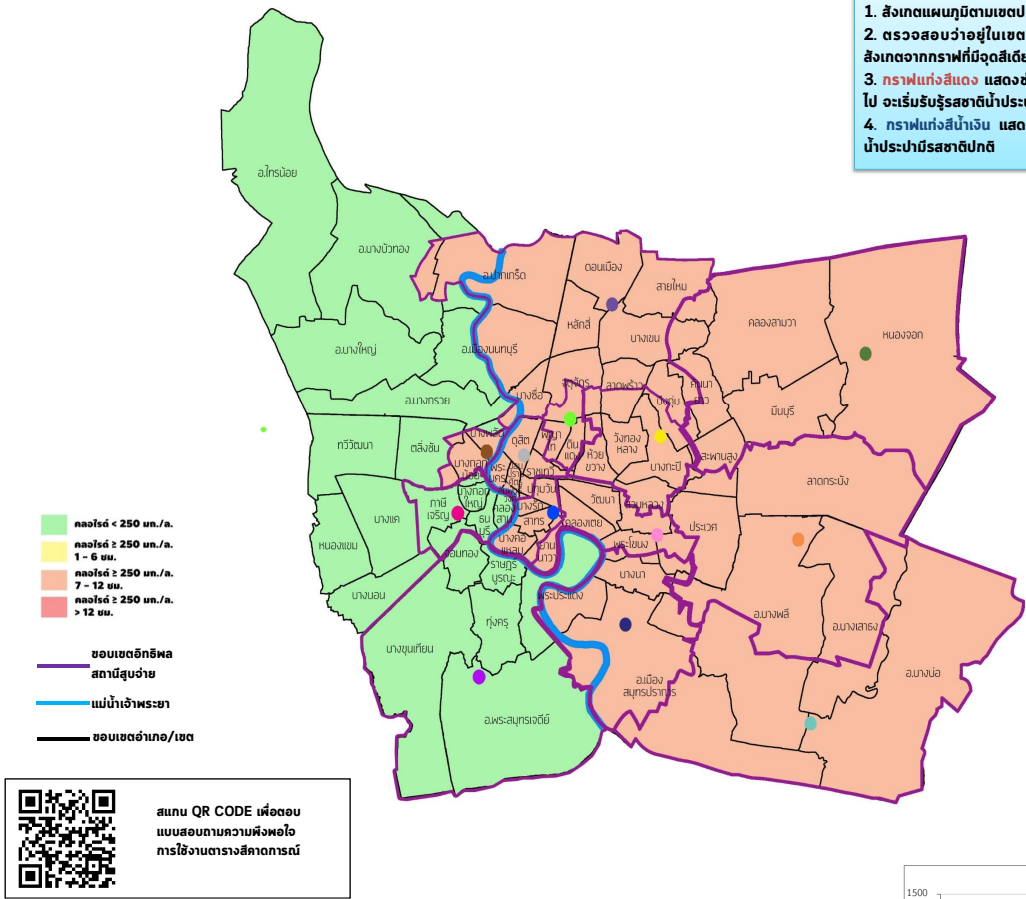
1. สังเกตแผนภูมิตามเขตป
2. ตรวจสอบว่าอยู่ในเขต
สังเกตจากกราฟที่มีจุดสีเดีย
3. กราฟแท่งสีแดง แสดงช
ไป จะเริ่มรับรู้รสชาติน้ำประป
4. กราฟแท่งสีน้ำเงิน แสด
น้ำประปามีรสชาติปกติ

อ.ไทรน้อย
อ.บางบัวทอง
อ.บางใหญ่
อ.ปากเกร็ด
ดอนเมือง
สายไหม
หลักสี่
บางเขน
คลองสามวา
หนองจอก
อ.เมืองนนทบุรี
จตุจักร
ลาดพร้าว
คันนายาว
มีนบุรี
อ.บางกรวย
บางซื่อ
ดุสิต
พญาไท
ดินแดง
ห้วยขวาง
วังทองหลาง
บางกะปิ
สะพานสูง
บึงกุ่ม
ทวีวัฒนา
ตลิ่งชัน
บางพลัด
บางกอกน้อย
พระนคร
ราชเทวี
ปทุมวัน
วัฒนา
สวนหลวง
ลาดกระบัง
ประเวศ
บางกอกใหญ่
ธนบุรี
คลองสาน
บางรัก
สาทร
คลองเตย
ภาษีเจริญ
หนองแขม
บางแค
จอมทอง
บางคอแหลม
ยานนาวา
พระโขนง
บางนา
ราษฎร์บูรณะ
บางบอน
ทุ่งครุ
พระประแดง
อ.บางพลี
อ.บางเสาธง
อ.บางบ่อ
บางขุนเทียน
อ.เมืองสมุทรปราการ
อ.พระสมุทรเจดีย์

คลอไรด์ < 250 มก./ล.
คลอไรด์ ≥ 250 มก./ล. 1 – 6 ชม.
คลอไรด์ ≥ 250 มก./ล. 7 – 12 ชม.
คลอไรด์ ≥ 250 มก./ล. > 12 ชม.

ขอบเขตอิทธิพลสถานีสูบจ่าย
แม่น้ำเจ้าพระยา
ขอบเขตอำเภอ/เขต

สแกน QR CODE เพื่อตอบแบบสอบถามความพึงพอใจการใช้งานตารางสีคาดการณ์

1500